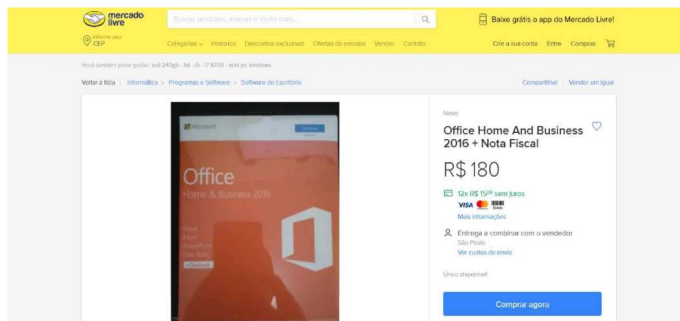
mercado livre

Buscar produtos, marcas e muito mais...

Baixe grátis o app do Mercado Livre!

Informe seu CEP

Categorias Histórico Descontos exclusivos Ofertas da semana Vender Contato

Crie a sua conta Entre Compras

Você também pode gostar: ssd 240gb - hd - i5 - i7 8700 - intel pc windows

Voltar à lista | Informática > Programas e Software > Software de Escritório

Compartilhar | Vender um igual

Microsoft

Office
Home & Business 2016

Word
Excel
PowerPoint
OneNote
Outlook

Novo

Office Home And Business 2016 + Nota Fiscal

R$ 180

12x R$ 15$^{00}$ sem juros
VISA
Mais informações

Entrega a combinar com o vendedor
São Paulo
Ver custos de envio

Único disponível!

Comprar agora